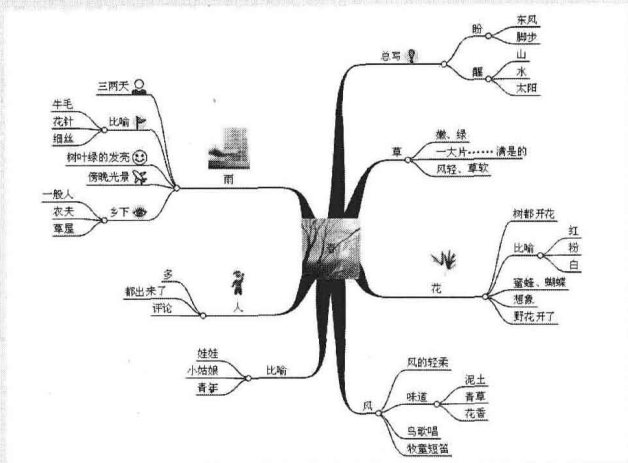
春

总写
盼
东风
脚步
醒
山
水
太阳

草
嫩、绿
一大片……满是的
风轻、草软

花
树都开花
比喻
红
粉
白
蜜蜂、蝴蝶
想象
野花开了

风
风的轻柔
味道
泥土
青草
花香
鸟歌唱
牧童短笛

雨
三两天
比喻
牛毛
花针
细丝
树叶绿的发亮
傍晚光景
乡下
一般人
农夫
草屋

人
多
都出来了
评论

比喻
娃娃
小姑娘
青年